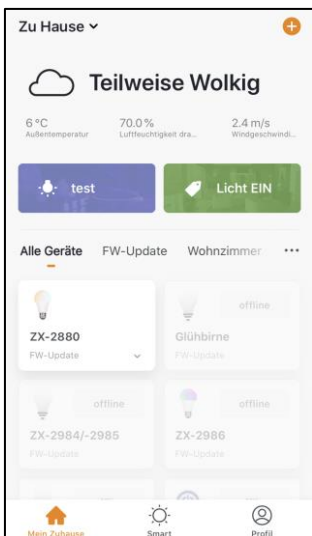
Zu Hause ⌄

Teilweise Wolkig

6 °C
Außentemperatur

70.0 %
Luftfeuchtigkeit dra...

2.4 m/s
Windgeschwindi...

test

Licht EIN

Alle Geräte FW-Update Wohnzimmer ···

ZX-2880
FW-Update

offline
Glühbirne
FW-Update

offline
ZX-2984/-2985
FW-Update

offline
ZX-2986
FW-Update

Mein Zuhause Smart Profil